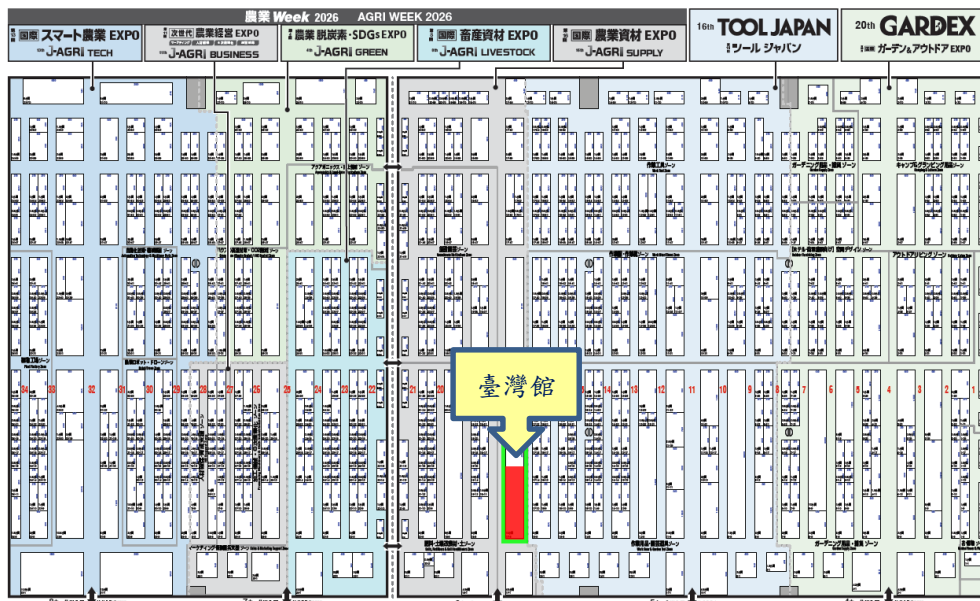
農業 Week 2026 AGRI WEEK 2026

国際 スマート農業 EXPO
J-AGRI TECH

次世代 農業経営 EXPO
J-AGRI BUSINESS

農業 脱炭素・SDGs EXPO
J-AGRI GREEN

国際 畜産資材 EXPO
J-AGRI LIVESTOCK

国際 農業資材 EXPO
J-AGRI SUPPLY

16th TOOL JAPAN
ツール ジャパン

20th GARDEX
国際 ガーデン＆アウトドア EXPO

34 33 32 31 30 29 28 27 26 25 24 23 22 21 20 14 13 12 11 10 9 8 7 6 5 4 3

臺灣館